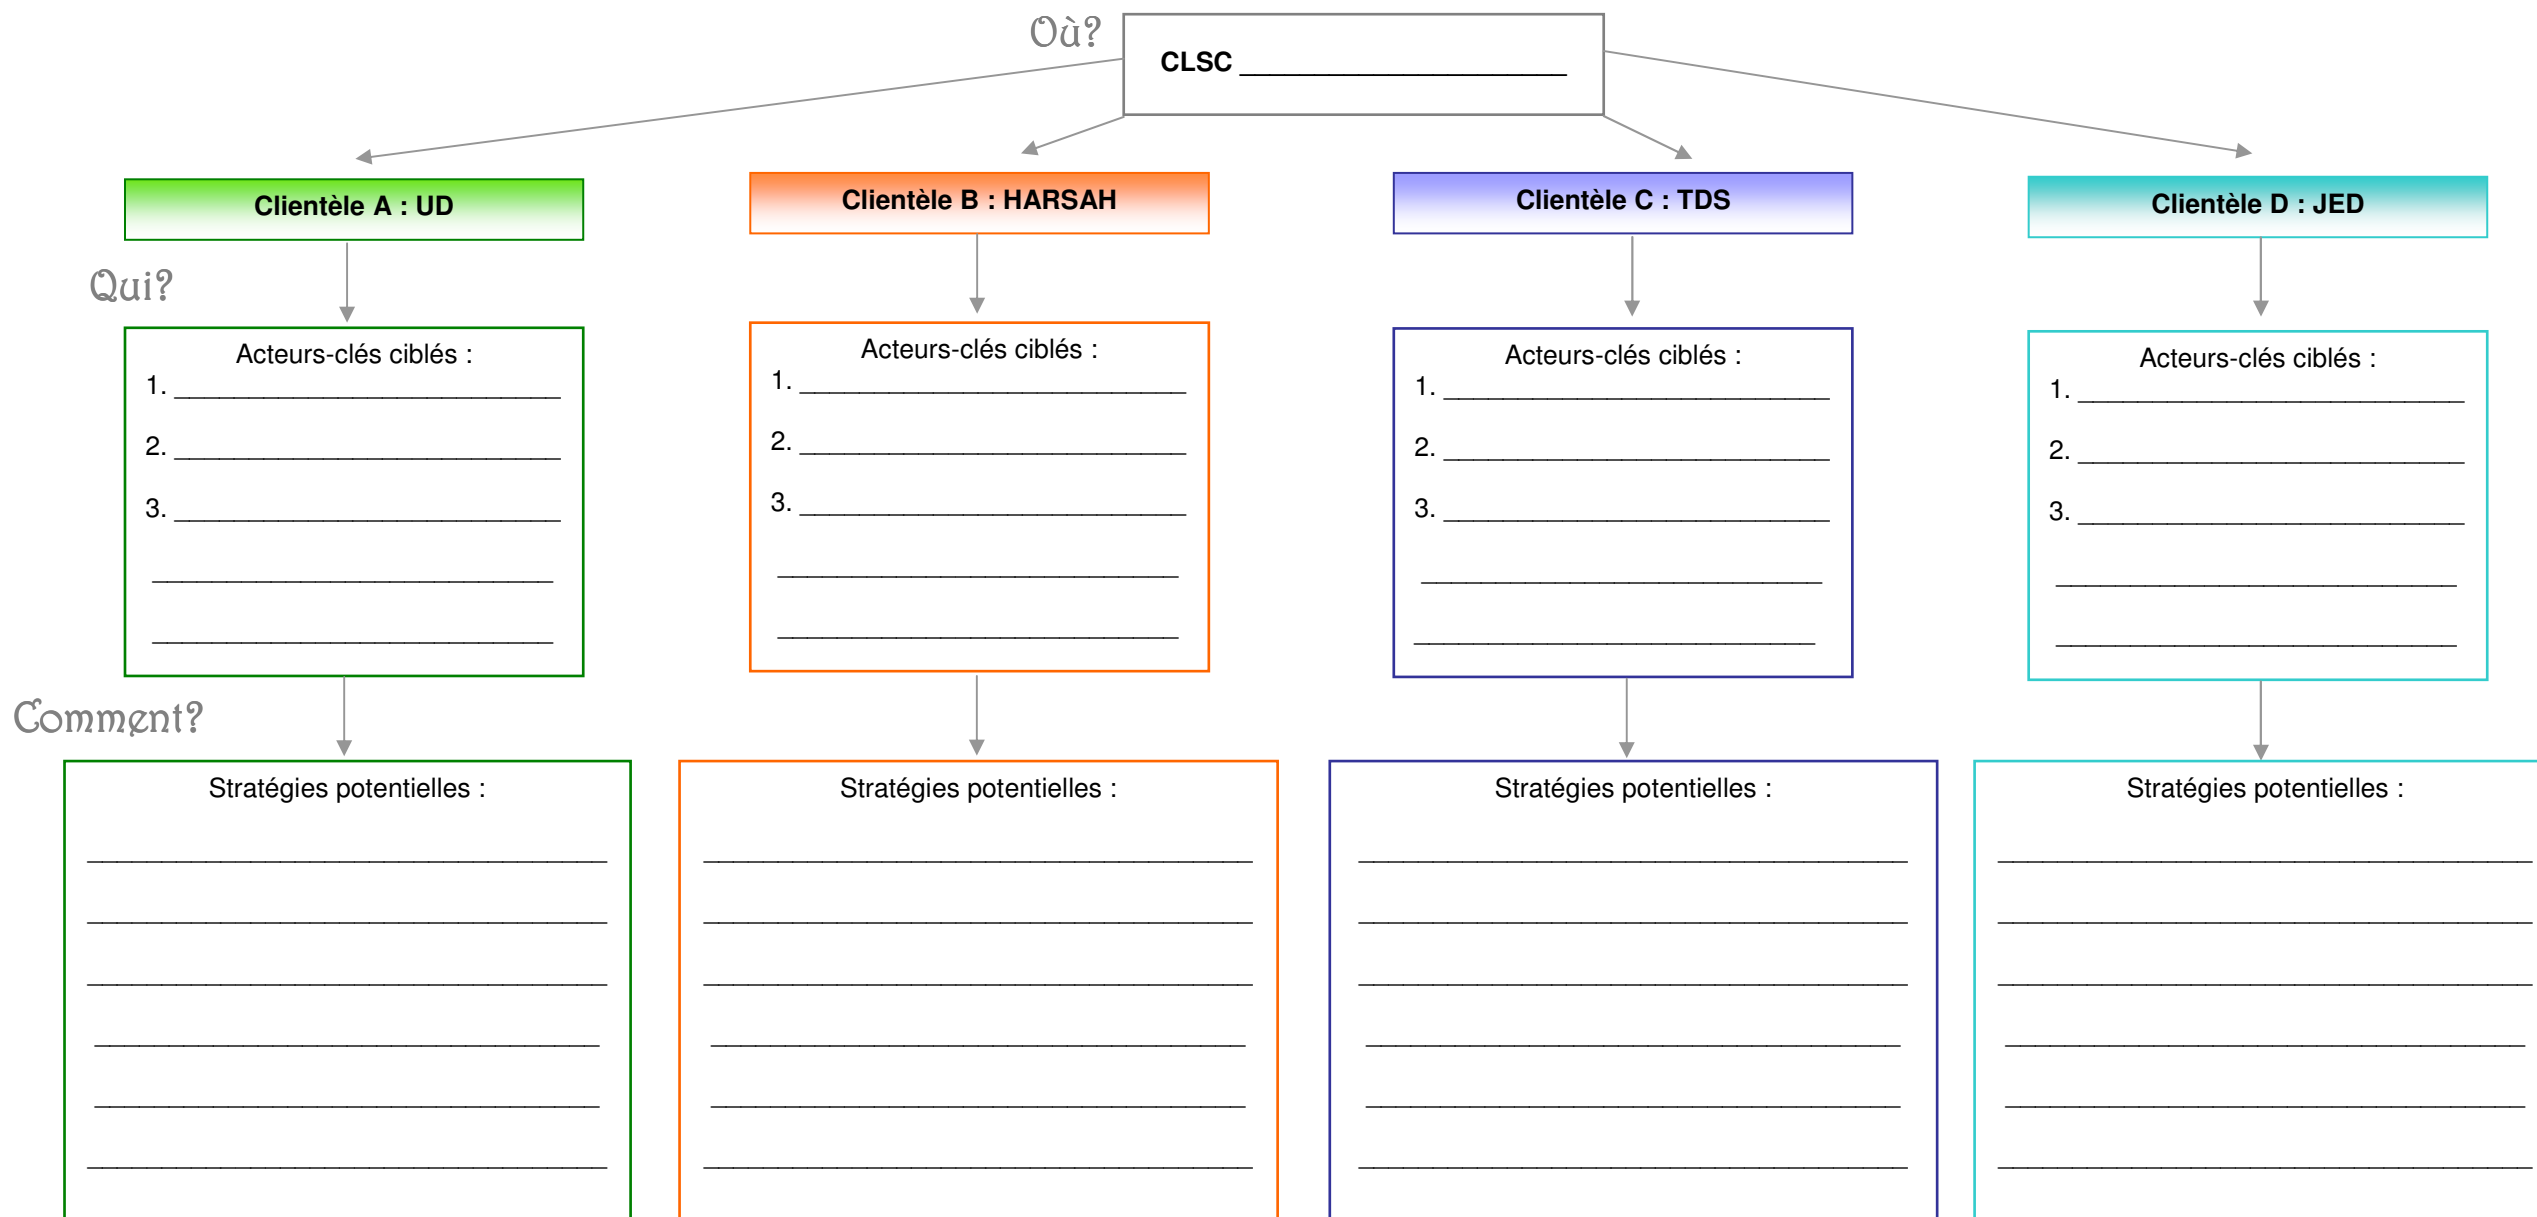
Où?

CLSC ______________________

Clientèle A : UD

Clientèle B : HARSAH

Clientèle C : TDS

Clientèle D : JED

Qui?

Acteurs-clés ciblés :
1. ____________________________
2. ____________________________
3. ____________________________
____________________________
____________________________

Acteurs-clés ciblés :
1. ____________________________
2. ____________________________
3. ____________________________
____________________________
____________________________

Acteurs-clés ciblés :
1. ____________________________
2. ____________________________
3. ____________________________
____________________________
____________________________

Acteurs-clés ciblés :
1. ____________________________
2. ____________________________
3. ____________________________
____________________________
____________________________

Comment?

Stratégies potentielles :
______________________________________
______________________________________
______________________________________
______________________________________
______________________________________
______________________________________

Stratégies potentielles :
______________________________________
______________________________________
______________________________________
______________________________________
______________________________________
______________________________________

Stratégies potentielles :
______________________________________
______________________________________
______________________________________
______________________________________
______________________________________
______________________________________

Stratégies potentielles :
______________________________________
______________________________________
______________________________________
______________________________________
______________________________________
______________________________________